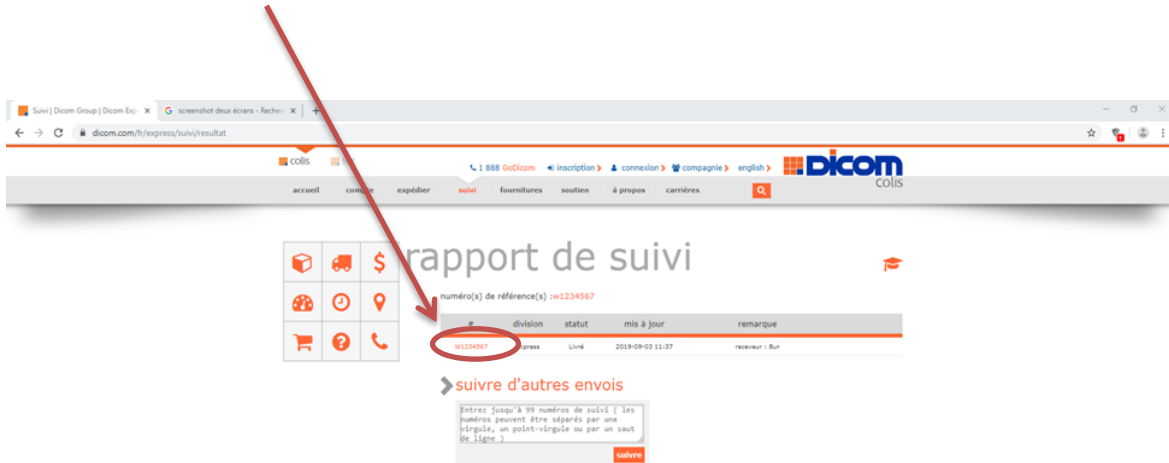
Suivi | Dicom Group | Dicom Exp ×
screenshot deux écrans - Recher ×
+

dicom.com/fr/express/suivi/resultat

colis

1 888 GoDicom
inscription >
connexion >
compagnie >
english >

Dicom
colis

accueil
compte
expédier
suivi
fournitures
soutien
à propos
carrières

rapport de suivi

numéro(s) de référence(s) :w1234567

| # | division | statut | mis à jour | remarque |
|---|---|---|---|---|
| W1234567 | express | Livré | 2019-09-03 11:37 | receveur : Bur |

suivre d'autres envois

Entrez jusqu'à 99 numéros de suivi ( les numéros peuvent être séparés par une virgule, un point-virgule ou par un saut de ligne )

suivre